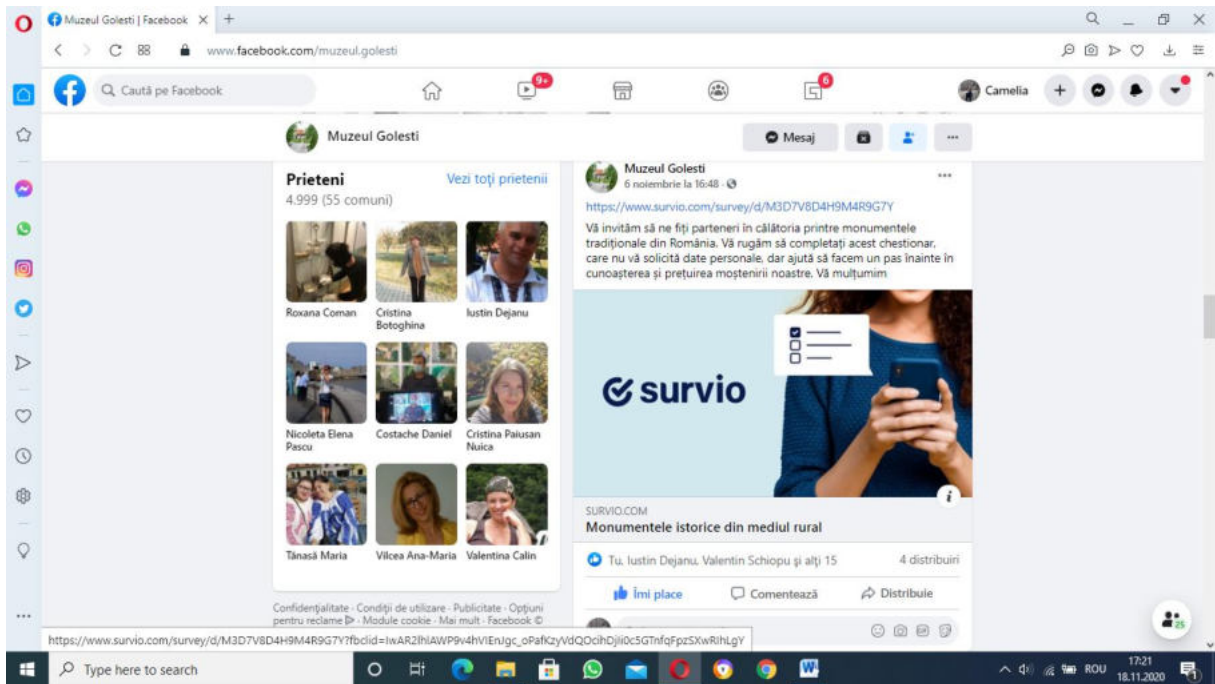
Muzeul Golesti | Facebook ×  +

www.facebook.com/muzeul.golesti

Caută pe Facebook

9+

6

Camelia

Muzeul Golesti

Mesaj

Prieteni
4.999 (55 comuni)

Vezi toți prietenii

Roxana Coman

Cristina Botoghina

Iustin Dejanu

Nicoleta Elena Pascu

Costache Daniel

Cristina Paiusan Nuica

Tănasă Maria

Vilcea Ana-Maria

Valentina Calin

Confidențialitate · Condiții de utilizare · Publicitate · Opțiuni pentru reclame · Module cookie · Mai mult · Facebook ©

Muzeul Golesti
6 noiembrie la 16:48 ·

https://www.survio.com/survey/d/M3D7V8D4H9M4R9G7Y

Vă invităm să ne fiți parteneri în călătoria printre monumentele tradiționale din România. Vă rugăm să completați acest chestionar, care nu vă solicită date personale, dar ajută să facem un pas înainte în cunoașterea și prețuirea moștenirii noastre. Vă mulțumim

survio

SURVIO.COM
Monumentele istorice din mediul rural

Tu, Iustin Dejanu, Valentin Schiopu și alți 15

4 distribuiri

Îmi place

Comentează

Distribuie

https://www.survio.com/survey/d/M3D7V8D4H9M4R9G7Y?fbclid=IwAR2lhIAWP9v4hVIEnJgc_oPafKzyVdQOcihDjli0c5GTnfqFpzSXwRIhLgY

25

Type here to search

ROU

17:21
18.11.2020

1